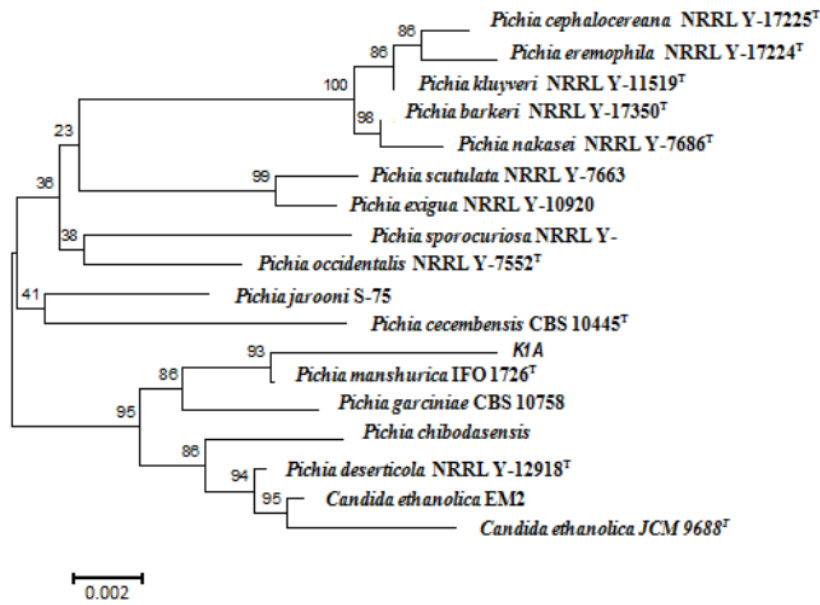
86
Pichia cephalocereana NRRL Y-17225$^T$
86
Pichia eremophila NRRL Y-17224$^T$
100
Pichia kluyveri NRRL Y-11519$^T$
98
Pichia barkeri NRRL Y-17350$^T$
Pichia nakasei NRRL Y-7686$^T$
23
99
Pichia scutulata NRRL Y-7663
36
Pichia exigua NRRL Y-10920
38
Pichia sporocuriosa NRRL Y-
Pichia occidentalis NRRL Y-7552$^T$
41
Pichia jarooni S-75
Pichia cecembensis CBS 10445$^T$
93
K1A
86
Pichia manshurica IFO 1726$^T$
95
Pichia garciniae CBS 10758
Pichia chibodasensis
86
94
Pichia deserticola NRRL Y-12918$^T$
95
Candida ethanolica EM2
Candida ethanolica JCM 9688$^T$
0.002